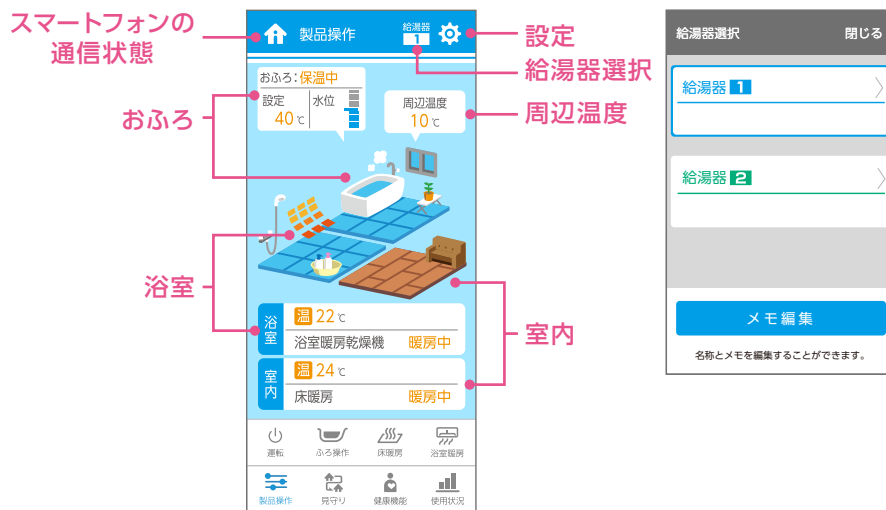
スマートフォンの通信状態

製品操作

給湯器 1

設定

給湯器選択

おふろ：保温中
設定 40℃
水位

周辺温度 10℃

おふろ

周辺温度

浴室

浴室 温 22℃ 浴室暖房乾燥機 暖房中

室内 温 24℃ 床暖房 暖房中

室内

運転 ふろ操作 床暖房 浴室暖房

製品操作 見守り 健康機能 使用状況

給湯器選択 閉じる

給湯器 1

給湯器 2

メモ編集

名称とメモを編集することができます。